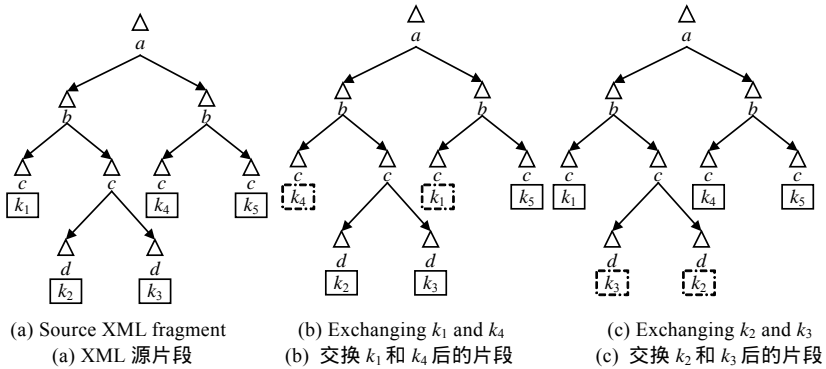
a
b b
c c c c
$k_1$ $k_4$ $k_5$
d d
$k_2$ $k_3$

(a) Source XML fragment
(a) XML 源片段

a
b b
c c c c
$k_4$ $k_1$ $k_5$
d d
$k_2$ $k_3$

(b) Exchanging $k_1$ and $k_4$
(b) 交换 $k_1$ 和 $k_4$ 后的片段

a
b b
c c c c
$k_1$ $k_4$ $k_5$
d d
$k_3$ $k_2$

(c) Exchanging $k_2$ and $k_3$
(c) 交换 $k_2$ 和 $k_3$ 后的片段